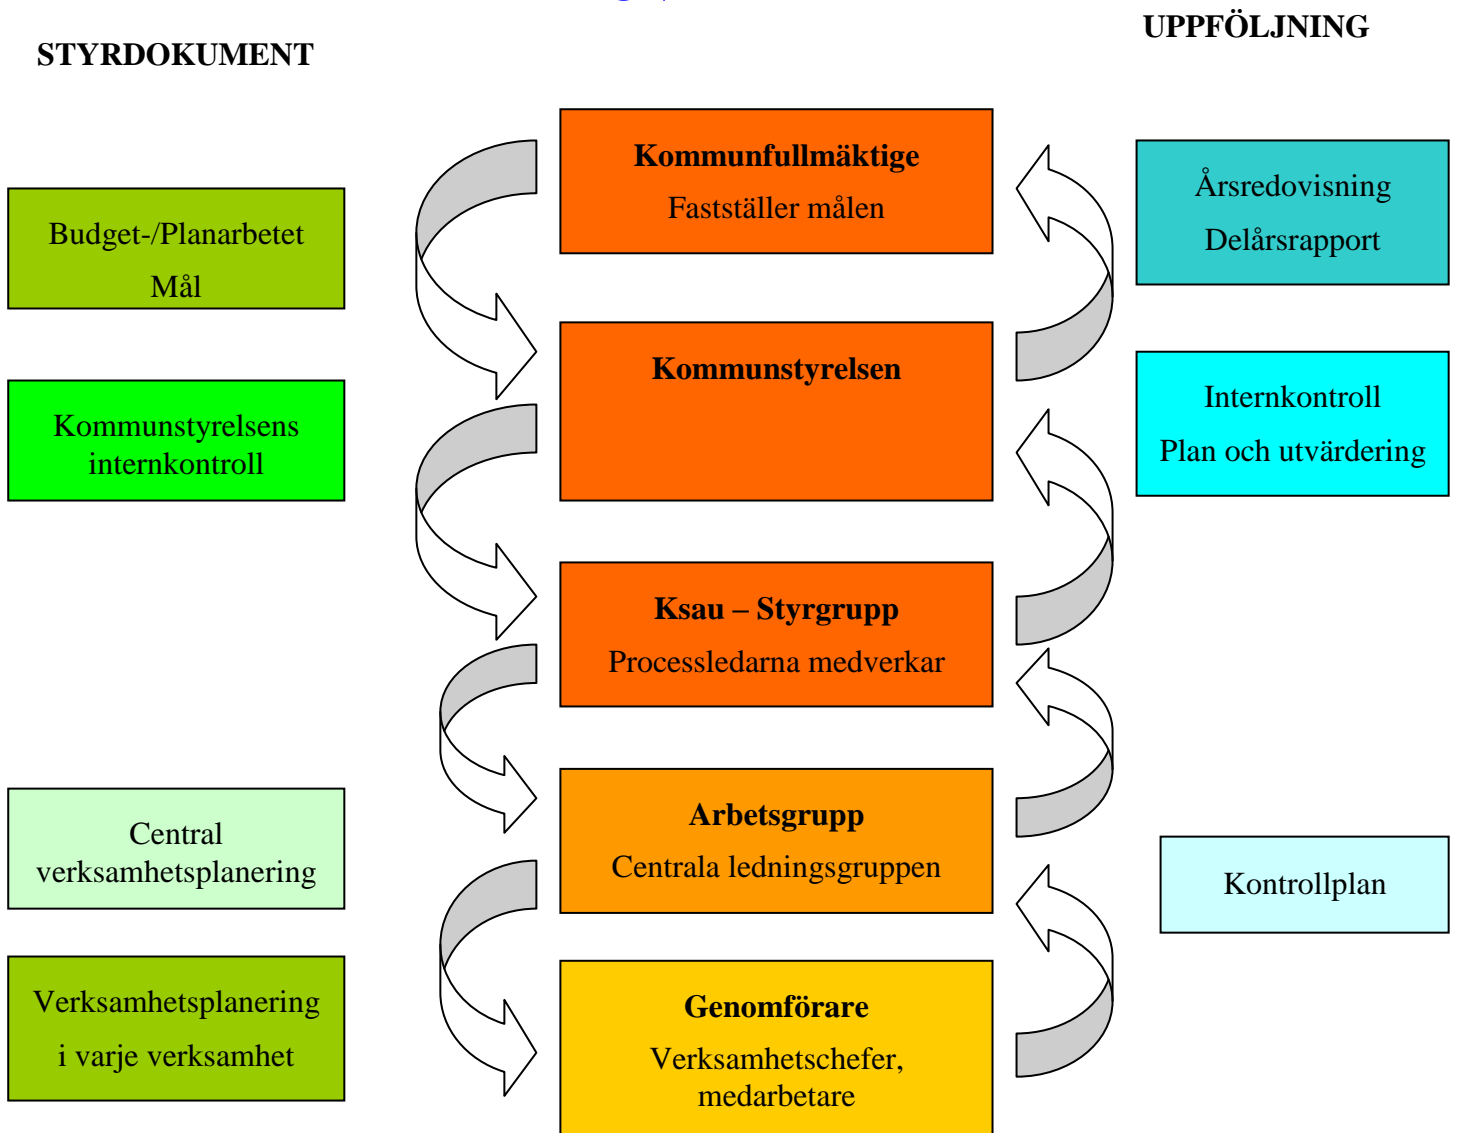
STYRDOKUMENT

UPPFÖLJNING

Budget-/Planarbetet

Mål

Kommunstyrelsens internkontroll

Central verksamhetsplanering

Verksamhetsplanering

i varje verksamhet

**Kommunfullmäktige**

Fastställer målen

**Kommunstyrelsen**

**Ksau – Styrgrupp**

Processledarna medverkar

**Arbetsgrupp**

Centrala ledningsgruppen

**Genomförare**

Verksamhetschefer, medarbetare

Årsredovisning

Delårsrapport

Internkontroll

Plan och utvärdering

Kontrollplan